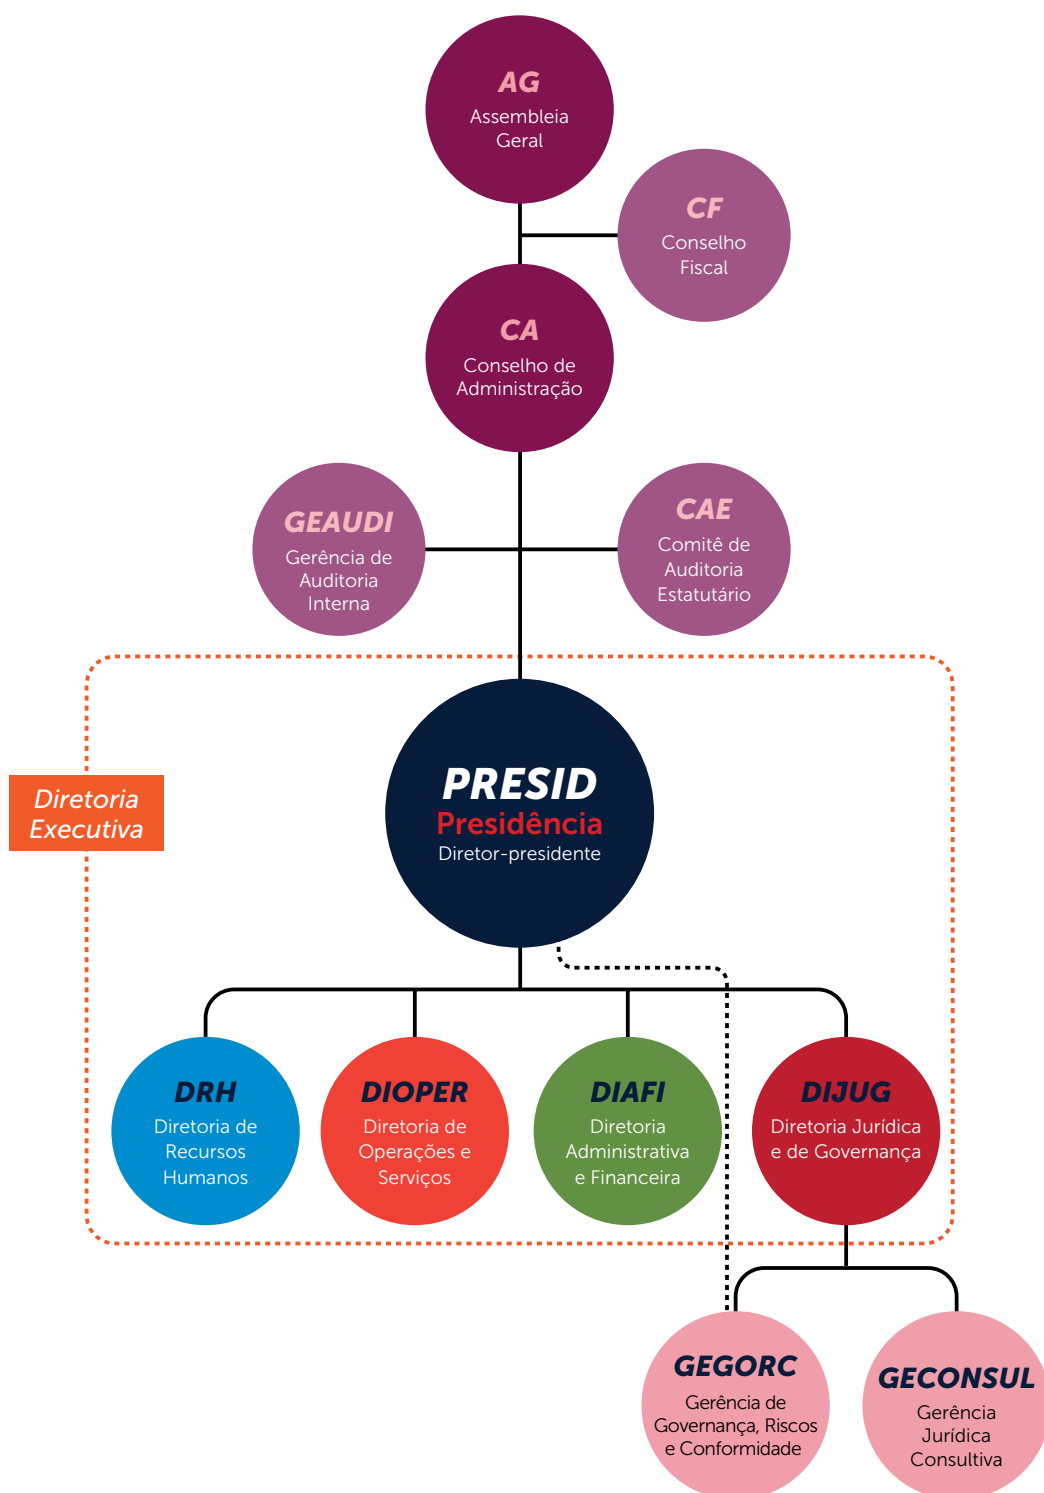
AG
Assembleia Geral

CF
Conselho Fiscal

CA
Conselho de Administração

GEAUDI
Gerência de Auditoria Interna

CAE
Comitê de Auditoria Estatutário

Diretoria Executiva

PRESID
Presidência
Diretor-presidente

DRH
Diretoria de Recursos Humanos

DIOPER
Diretoria de Operações e Serviços

DIAFI
Diretoria Administrativa e Financeira

DIJUG
Diretoria Jurídica e de Governança

GEGORC
Gerência de Governança, Riscos e Conformidade

GECONSUL
Gerência Jurídica Consultiva